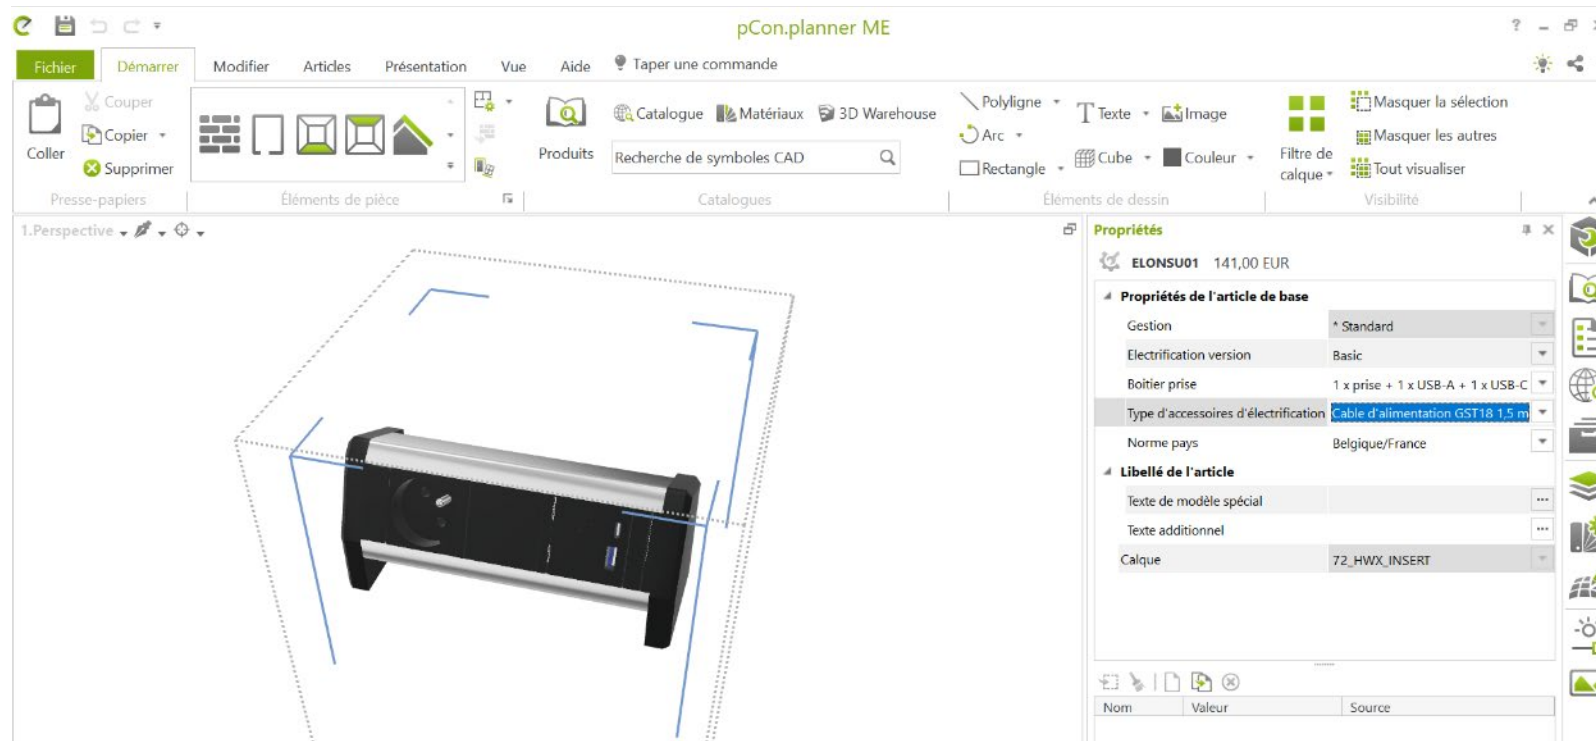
pCon.planner ME

Fichier Démarrer Modifier Articles Présentation Vue Aide Taper une commande

Coller Couper Copier Supprimer
Presse-papiers

Éléments de pièce

Produits Catalogue Matériaux 3D Warehouse
Recherche de symboles CAD
Catalogues

Polyligne Arc Rectangle Texte Image Cube Couleur
Éléments de dessin

Filtre de calque
Masquer la sélection Masquer les autres Tout visualiser
Visibilité

1.Perspective

Propriétés
ELONSU01 141,00 EUR
Propriétés de l'article de base
| | |
|---|---|
| Gestion | * Standard |
| Electrification version | Basic |
| Boitier prise | 1 x prise + 1 x USB-A + 1 x USB-C |
| Type d'accessoires d'électrification | Cable d'alimentation GST18 1,5 m |
| Norme pays | Belgique/France |

Libellé de l'article
| | |
|---|---|
| Texte de modèle spécial | ... |
| Texte additionnel | ... |
| Calque | 72_HWX_INSERT |

| Nom | Valeur | Source |
|---|---|---|